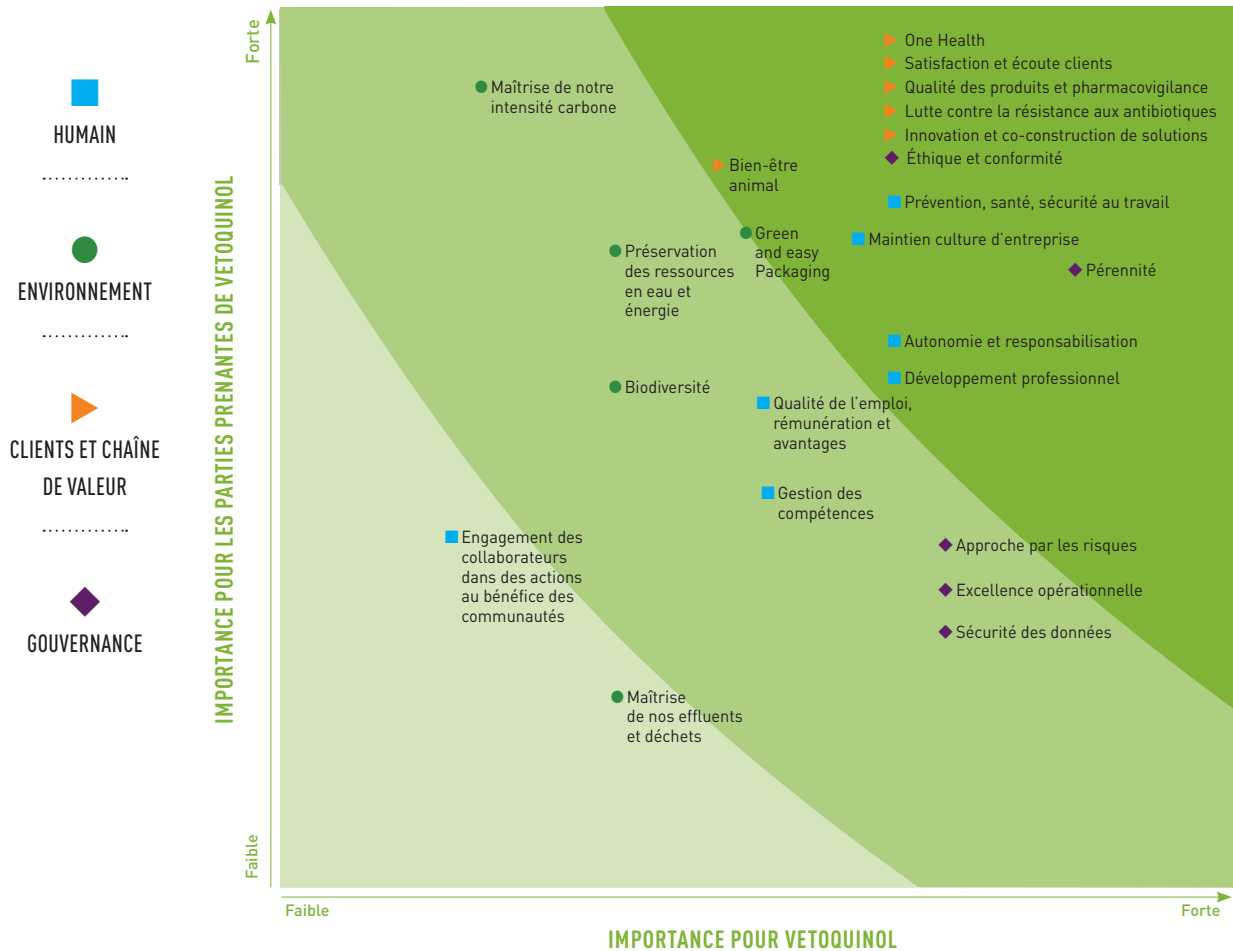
HUMAIN

ENVIRONNEMENT

CLIENTS ET CHAÎNE DE VALEUR

GOUVERNANCE

IMPORTANCE POUR LES PARTIES PRENANTES DE VETOQUINOL

Forte

Faible

Maîtrise de notre intensité carbone

One Health
Satisfaction et écoute clients
Qualité des produits et pharmacovigilance
Lutte contre la résistance aux antibiotiques
Innovation et co-construction de solutions
Éthique et conformité

Bien-être animal

Prévention, santé, sécurité au travail

Green and easy Packaging

Maintien culture d'entreprise

Préservation des ressources en eau et énergie

Pérennité

Autonomie et responsabilisation

Développement professionnel

Biodiversité

Qualité de l'emploi, rémunération et avantages

Gestion des compétences

Engagement des collaborateurs dans des actions au bénéfice des communautés

Approche par les risques

Excellence opérationnelle

Sécurité des données

Maîtrise de nos effluents et déchets

Faible

Forte

IMPORTANCE POUR VETOQUINOL